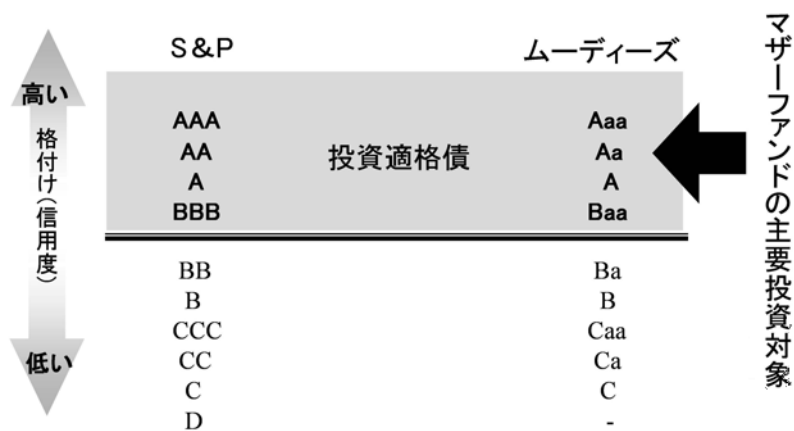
高い

格付け(信用度)

低い

S&P

ムーディーズ

マザーファンドの主要投資対象

| S&P | | ムーディーズ |
|---|---|---|
| AAA | | Aaa |
| AA | 投資適格債 | Aa |
| A | | A |
| BBB | | Baa |
| BB | | Ba |
| B | | B |
| CCC | | Caa |
| CC | | Ca |
| C | | C |
| D | | - |